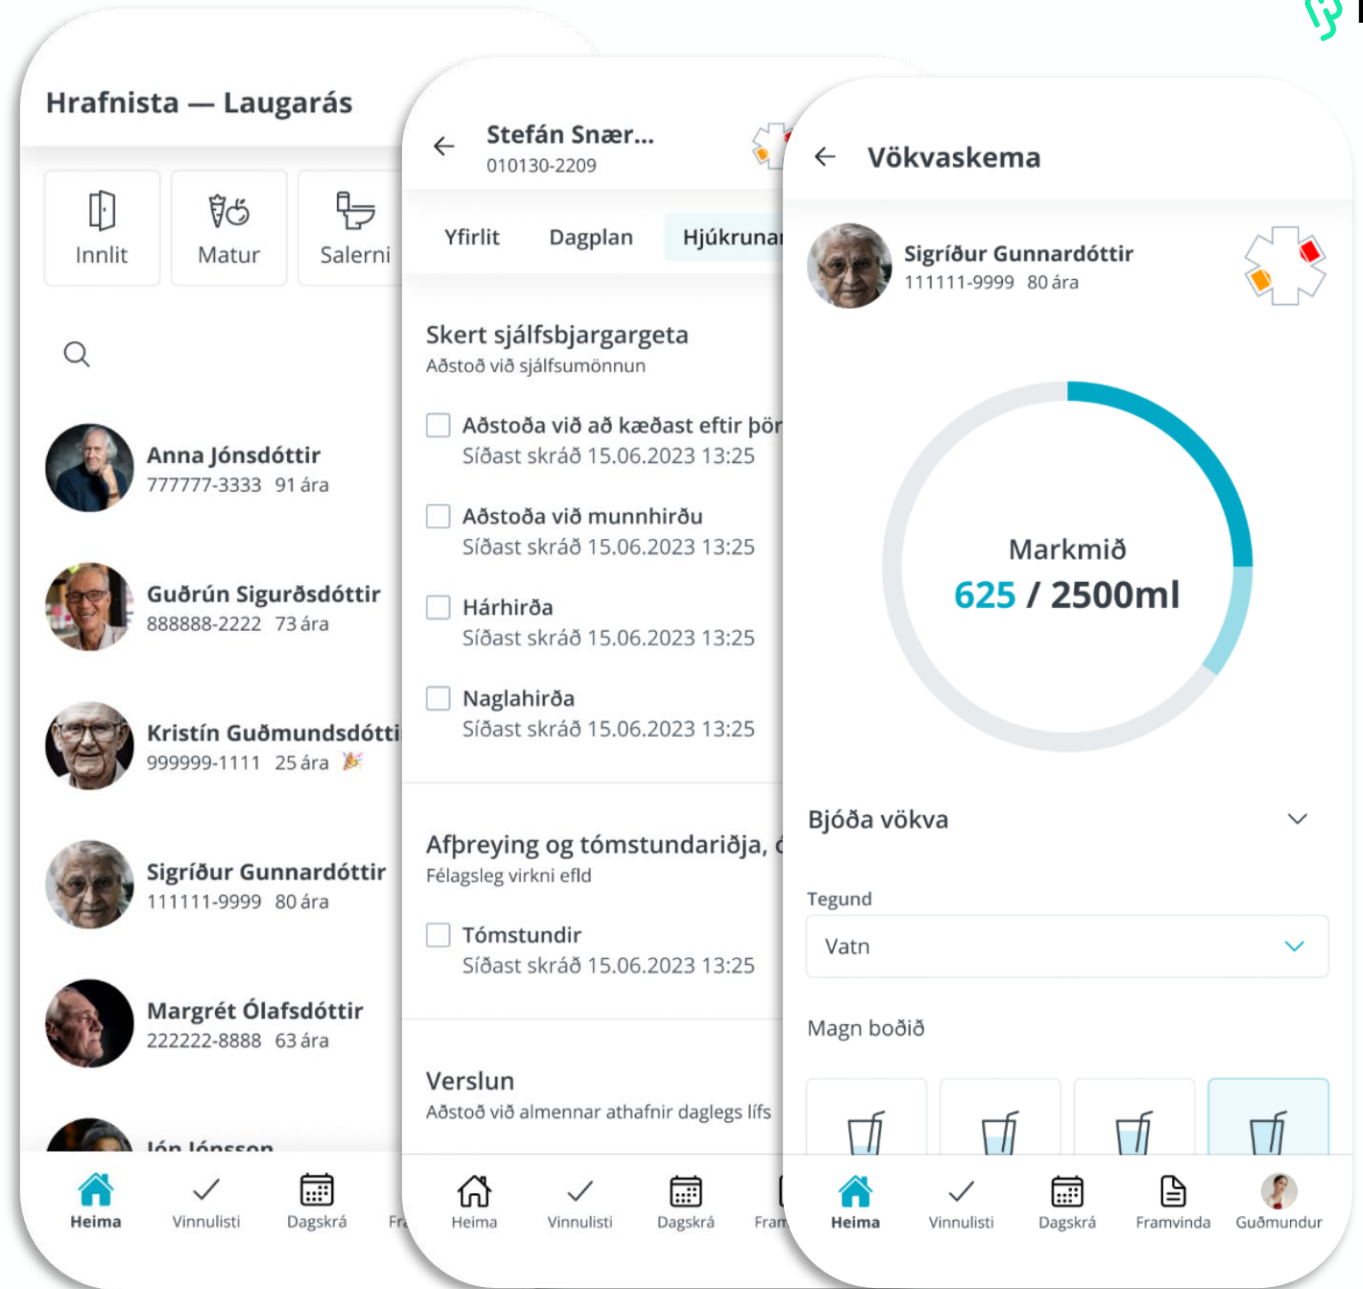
Hrafnista — Laugarás

Innlit
Matur
Salerni

Anna Jónsdóttir
777777-3333 91 ára

Guðrún Sigurðsdóttir
888888-2222 73 ára

Kristín Guðmundsdótti
999999-1111 25 ára

Sigríður Gunnardóttir
111111-9999 80 ára

Margrét Ólafsdóttir
222222-8888 63 ára

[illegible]

Heima
Vinnulisti
Dagskrá
Fr

Stefán Snær...
010130-2209

Yfirlit
Dagplan
Hjúkruna

Skert sjálfsbjargargeta
Aðstoð við sjálfsumönnun

Aðstoða við að kæðast eftir þör
Síðast skráð 15.06.2023 13:25

Aðstoða við munnhirðu
Síðast skráð 15.06.2023 13:25

Hárhirða
Síðast skráð 15.06.2023 13:25

Naglahirða
Síðast skráð 15.06.2023 13:25

Afþreying og tómstundariðja, d
Félagsleg virkni efld

Tómstundir
Síðast skráð 15.06.2023 13:25

Verslun
Aðstoð við almennar athafnir daglegs lífs

Heima
Vinnulisti
Dagskrá
Fram

Vökvaskema

Sigríður Gunnardóttir
111111-9999 80 ára

Markmið
625 / 2500ml

Bjóða vökva

Tegund
Vatn

Magn boðið

Heima
Vinnulisti
Dagskrá
Framvinda
Guðmundur